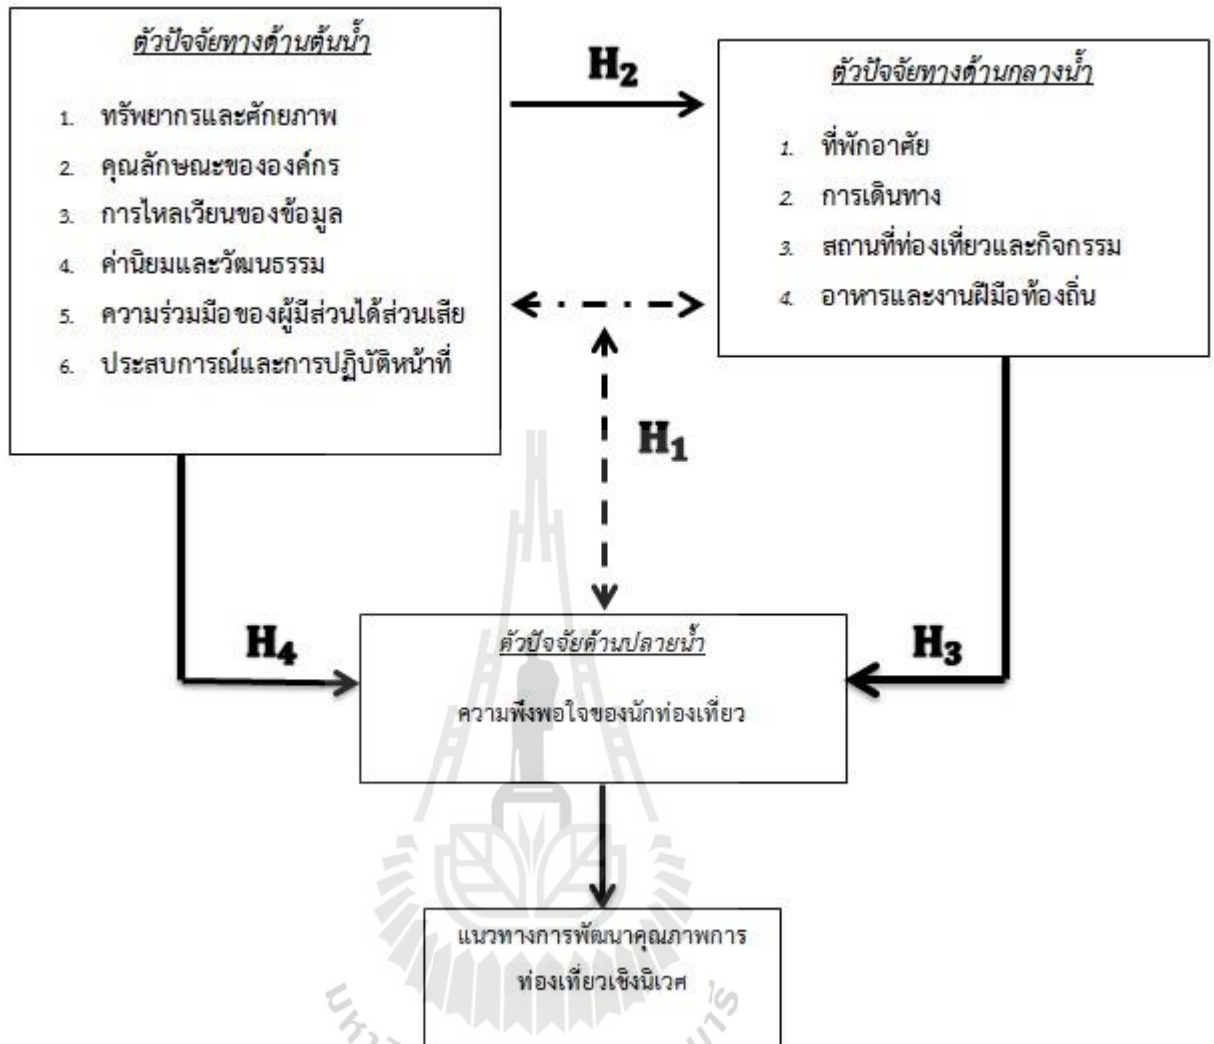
ตัวปัจจัยทางด้านต้นน้ำ

1. ทรัพยากรและศักยภาพ
2. คุณลักษณะขององค์กร
3. การไหลเวียนของข้อมูล
4. ค่านิยมและวัฒนธรรม
5. ความร่วมมือของผู้มีส่วนได้ส่วนเสีย
6. ประสบการณ์และการปฏิบัติหน้าที่

$H_2$

ตัวปัจจัยทางด้านกลางน้ำ

1. ที่พักอาศัย
2. การเดินทาง
3. สถานที่ท่องเที่ยวและกิจกรรม
4. อาหารและงานฝีมือท้องถิ่น

$H_1$

$H_4$

$H_3$

ตัวปัจจัยด้านปลายน้ำ

ความพึงพอใจของนักท่องเที่ยว

แนวทางการพัฒนาคุณภาพการท่องเที่ยวเชิงนิเวศ

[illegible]